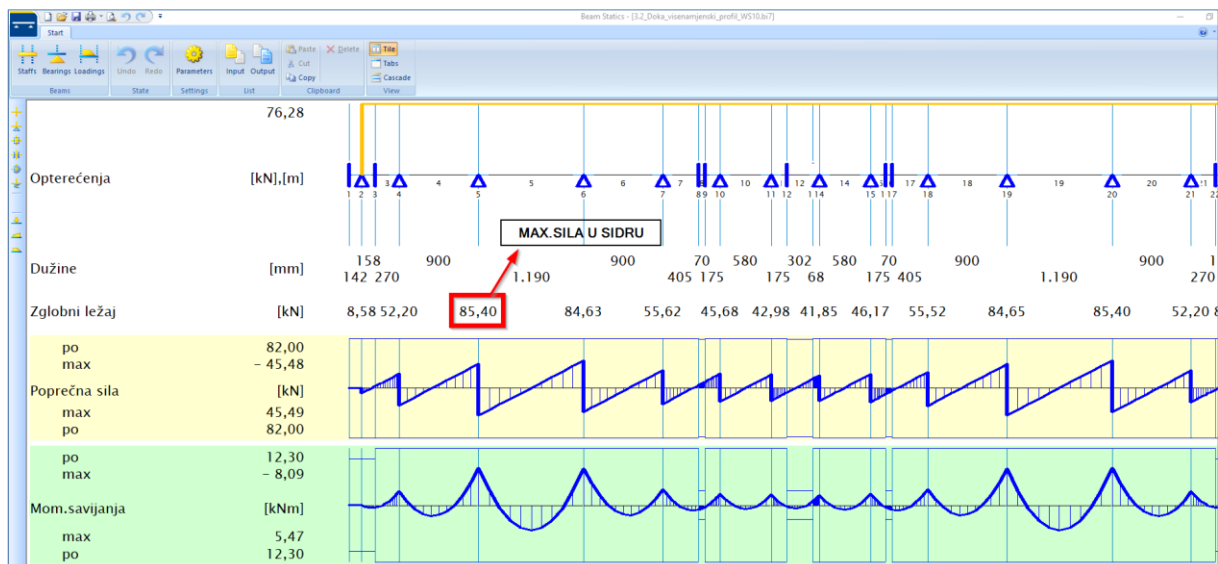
Beam Statics - [3.2_Doka_visenamjenski_profil_WS10.bi7]

Start

Staffs Bearings Loadings | Undo Redo | Parameters | Input Output | Paste Delete Cut Copy | Tile Tabs Cascade

Beams | State | Settings | List | Clipboard | View

76,28

Opterećenja [kN],[m]

1 2 3 3 4 4 5 5 6 6 7 7 8 9 10 10 11 11 12 12 13 14 14 15 15 16 17 17 18 18 19 19 20 20 21 21 22

MAX.SILA U SIDRU

Dužine [mm]

158 900 900 70 580 302 580 70 900 900
142 270 1.190 405 175 175 68 175 405 1.190 270

Zglobni ležaj [kN]

8,58 52,20 85,40 84,63 55,62 45,68 42,98 41,85 46,17 55,52 84,65 85,40 52,20

po 82,00
max − 45,48
Poprečna sila [kN]
max 45,49
po 82,00

po 12,30
max − 8,09
Mom.savijanja [kNm]
max 5,47
po 12,30